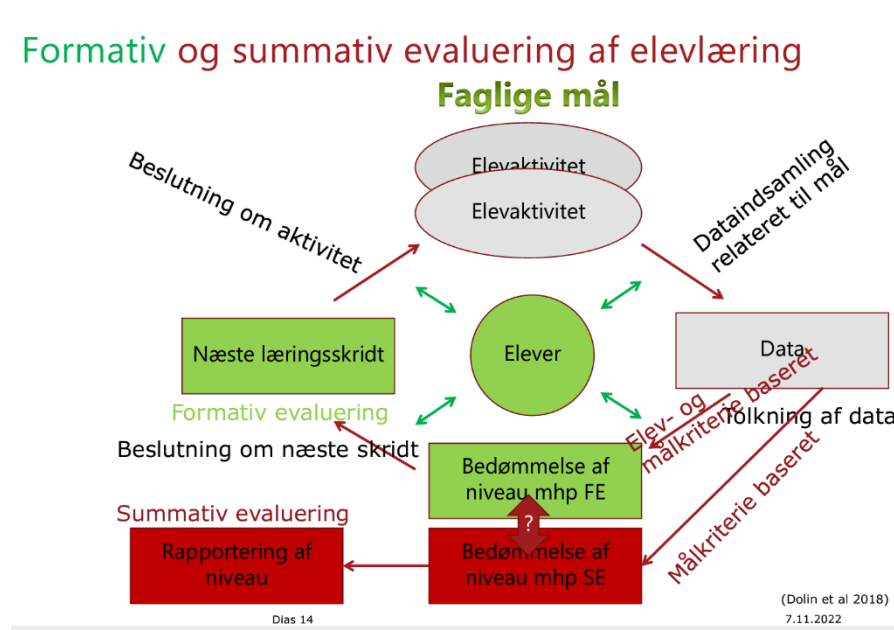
Formativ og summativ evaluering af elevlæring

Faglige mål

Elevaktivitet

Elevaktivitet

Beslutning om aktivitet

Dataindsamling relateret til mål

Næste læringsskridt

Elever

Data

Formativ evaluering

Elev- og målkriterie baseret

Tolkning af data

Beslutning om næste skridt

Bedømmelse af niveau mhp FE

Målkriterie baseret

Summativ evaluering

?

Rapportering af niveau

Bedømmelse af niveau mhp SE

(Dolin et al 2018)

Dias 14

7.11.2022